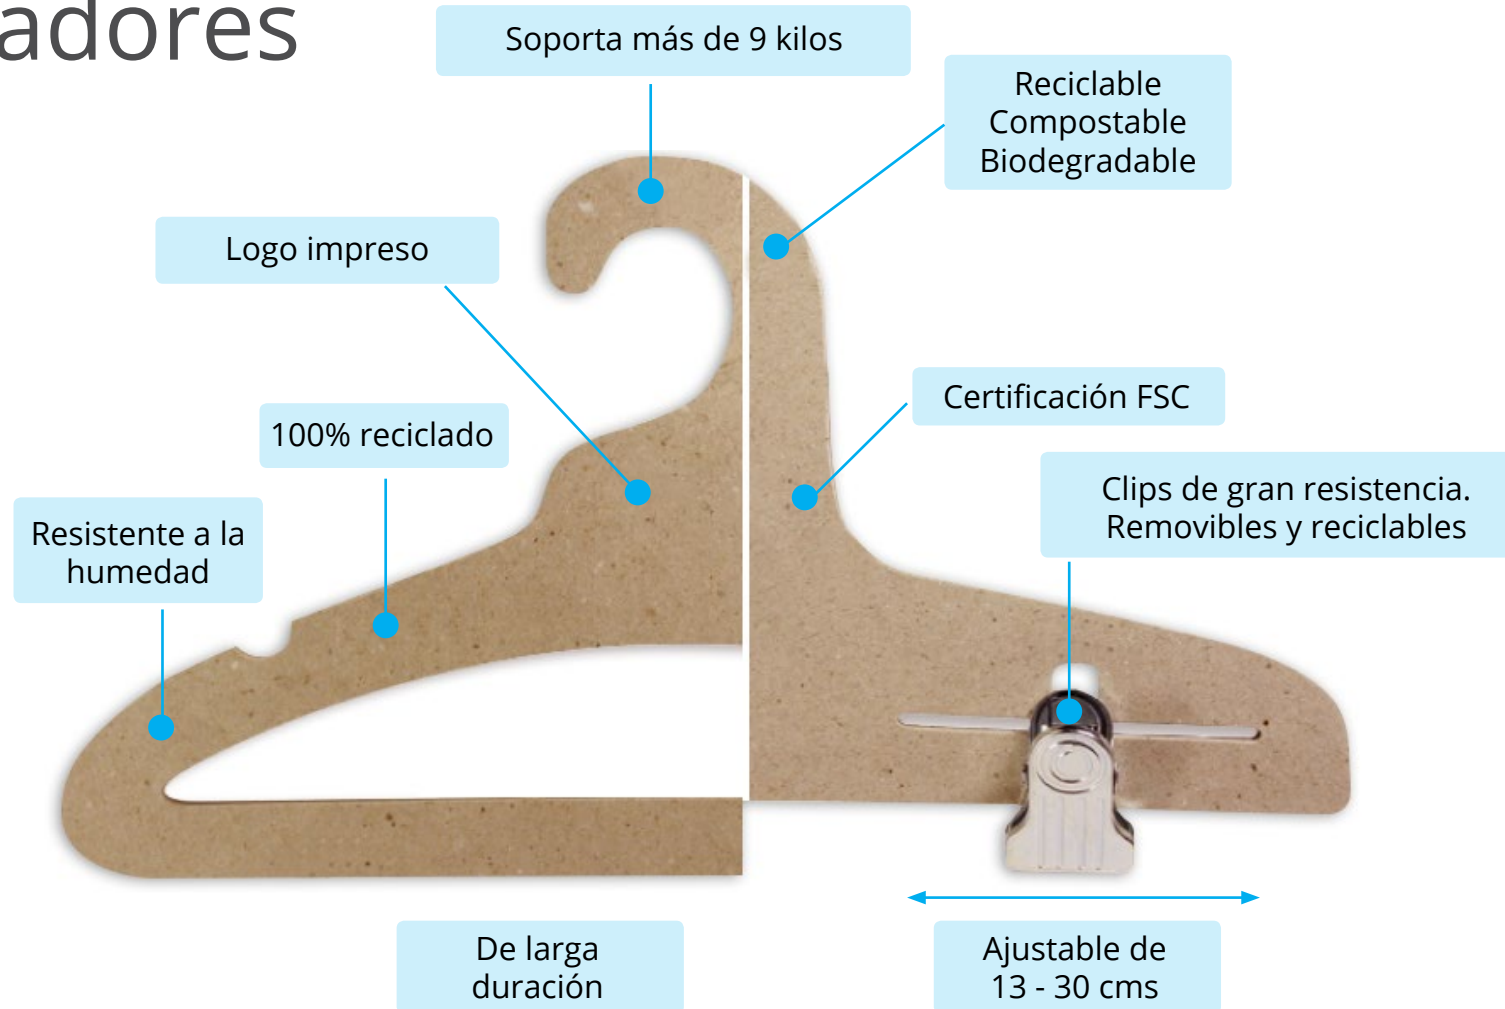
adores

Soporta más de 9 kilos

Reciclable
Compostable
Biodegradable

Logo impreso

Certificación FSC

100% reciclado

Clips de gran resistencia.
Removibles y reciclables

Resistente a la humedad

De larga duración

Ajustable de 13 - 30 cms